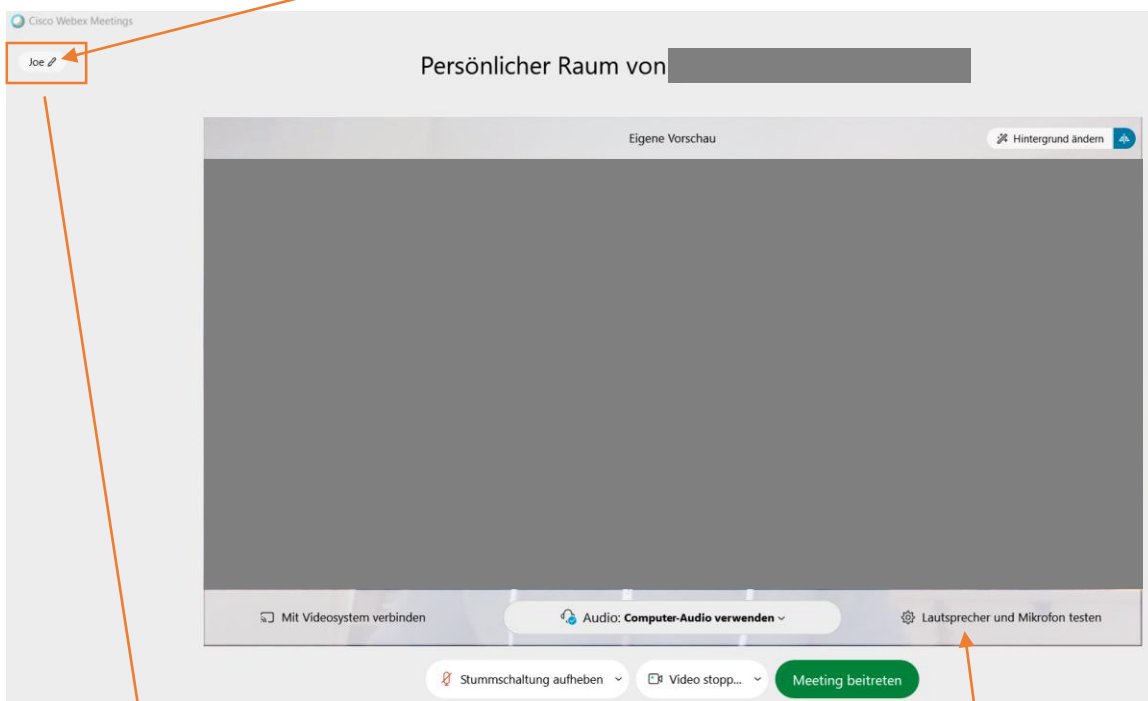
Cisco Webex Meetings

Joe

Persönlicher Raum von

Eigene Vorschau

Hintergrund ändern

Mit Videosystem verbinden

Audio: Computer-Audio verwenden

Lautsprecher und Mikrofon testen

Stummschaltung aufheben

Video stopp...

Meeting beitreten